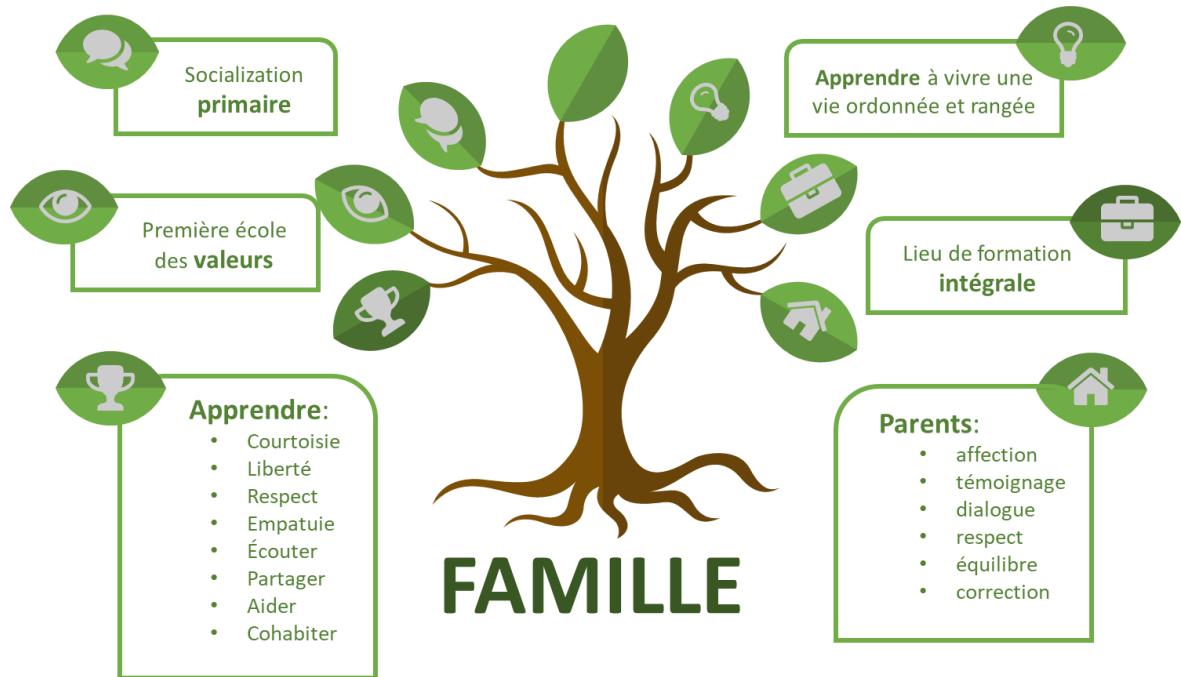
Socialization **primaire**

**Apprendre** à vivre une vie ordonnée et rangée

Première école des **valeurs**

Lieu de formation **intégrale**

**Apprendre**:
- Courtoisie
- Liberté
- Respect
- Empatuie
- Écouter
- Partager
- Aider
- Cohabiter

**Parents**:
- affection
- témoignage
- dialogue
- respect
- équilibre
- correction

FAMILLE